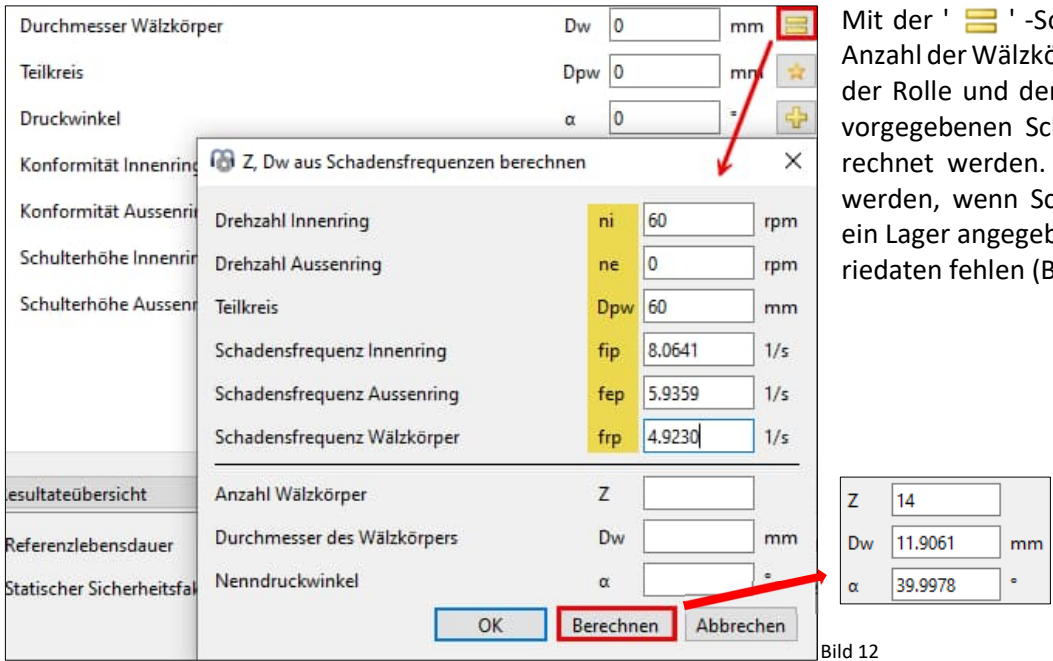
Durchmesser Wälzkörper Dw 0 mm
Teilkreis Dpw 0 mm
Druckwinkel α 0 °
Konformität Innenring
Konformität Aussenring
Schulterhöhe Innenring
Schulterhöhe Aussenring

Z, Dw aus Schadensfrequenzen berechnen

| | | | |
|---|---|---|---|
| Drehzahl Innenring | ni | 60 | rpm |
| Drehzahl Aussenring | ne | 0 | rpm |
| Teilkreis | Dpw | 60 | mm |
| Schadensfrequenz Innenring | fip | 8.0641 | 1/s |
| Schadensfrequenz Aussenring | fep | 5.9359 | 1/s |
| Schadensfrequenz Wälzkörper | frp | 4.9230 | 1/s |
| Anzahl Wälzkörper | Z | | |
| Durchmesser des Wälzkörpers | Dw | | mm |
| Nenndruckwinkel | α | | ° |

OK Berechnen Abbrechen

esultateübersicht
Referenzlebensdauer
Statischer Sicherheitsfak

Mit der ' ' -Sc
Anzahl der Wälzkö
der Rolle und der
vorgegebenen Sch
rechnet werden.
werden, wenn Sc
ein Lager angegeb
riedaten fehlen (B

| | | |
|---|---|---|
| Z | 14 | |
| Dw | 11.9061 | mm |
| α | 39.9978 | ° |

Bild 12